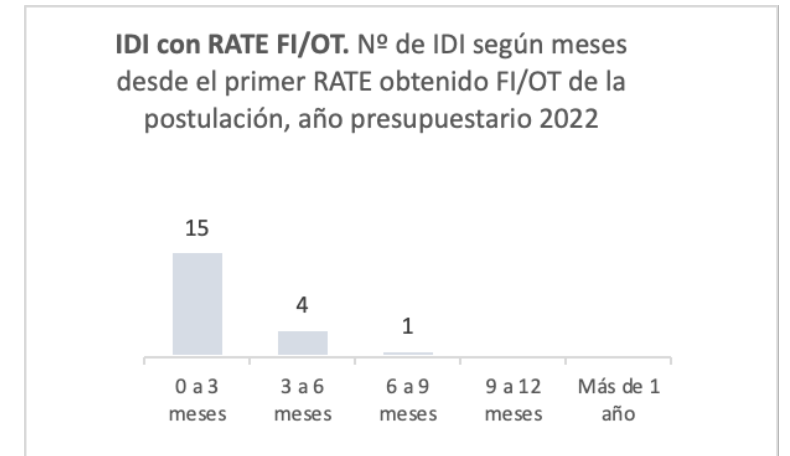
**IDI con RATE FI/OT.** Nº de IDI según meses desde el primer RATE obtenido FI/OT de la postulación, año presupuestario 2022

15

4

1

0 a 3 meses

3 a 6 meses

6 a 9 meses

9 a 12 meses

Más de 1 año